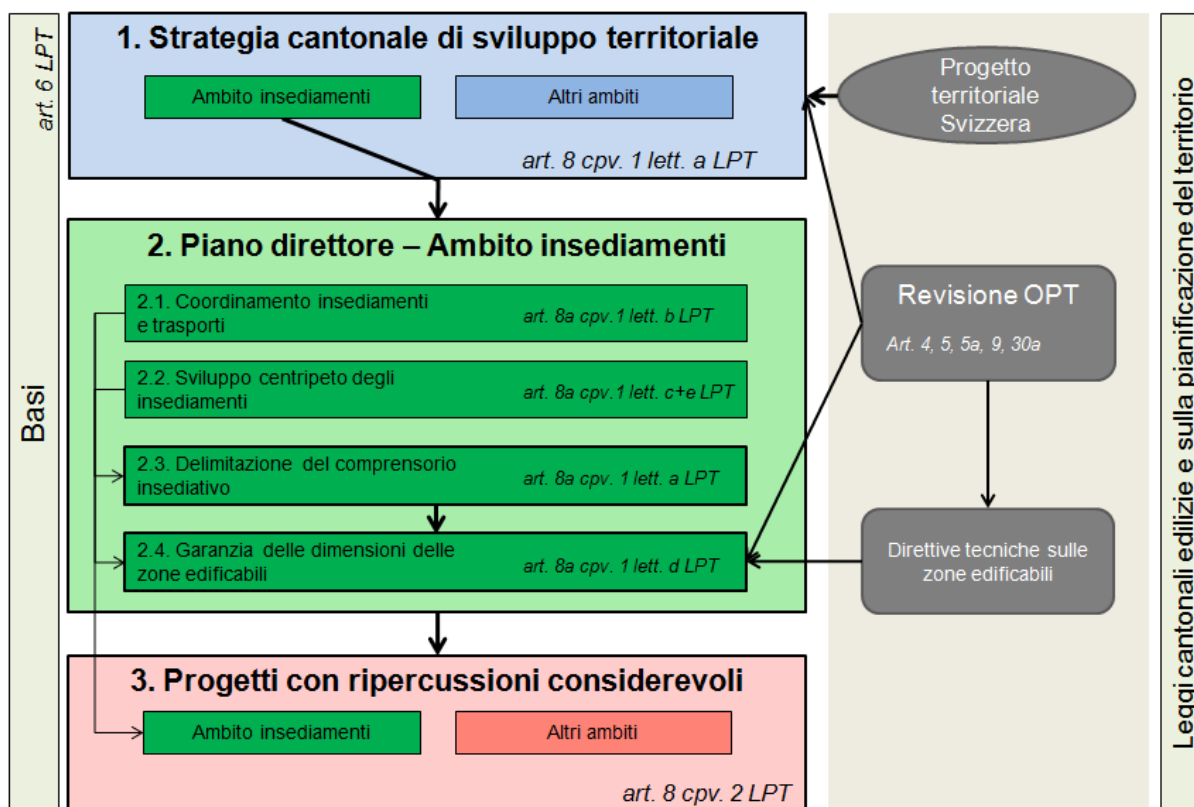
art. 6 LPT

Basi

1. Strategia cantonale di sviluppo territoriale

Ambito insediamenti

Altri ambiti

art. 8 cpv. 1 lett. a LPT

Progetto territoriale Svizzera

2. Piano direttore – Ambito insediamenti

2.1. Coordinamento insediamenti e trasporti

art. 8a cpv.1 lett. b LPT

2.2. Sviluppo centripeto degli insediamenti

art. 8a cpv.1 lett. c+e LPT

2.3. Delimitazione del comprensorio insediativo

art. 8a cpv. 1 lett. a LPT

2.4. Garanzia delle dimensioni delle zone edificabili

art. 8a cpv. 1 lett. d LPT

Revisione OPT

Art. 4, 5, 5a, 9, 30a

Direttive tecniche sulle zone edificabili

3. Progetti con ripercussioni considerevoli

Ambito insediamenti

Altri ambiti

art. 8 cpv. 2 LPT

Leggi cantonali edilizie e sulla pianificazione del territorio